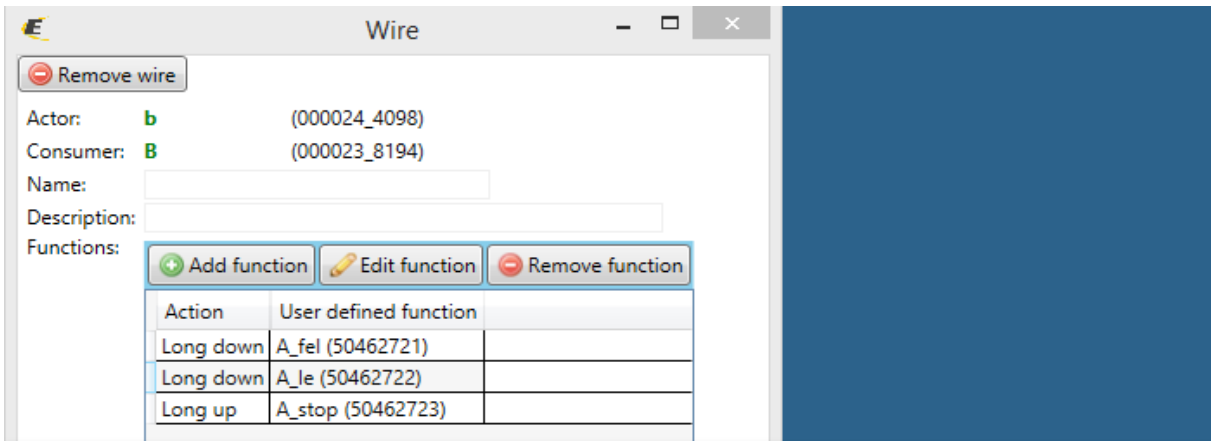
Wire

Remove wire

Actor: b (000024_4098)

Consumer: B (000023_8194)

Name:

Description:

Functions:

Add function Edit function Remove function

| Action | User defined function |
|---|---|
| Long down | A_fel (50462721) |
| Long down | A_le (50462722) |
| Long up | A_stop (50462723) |